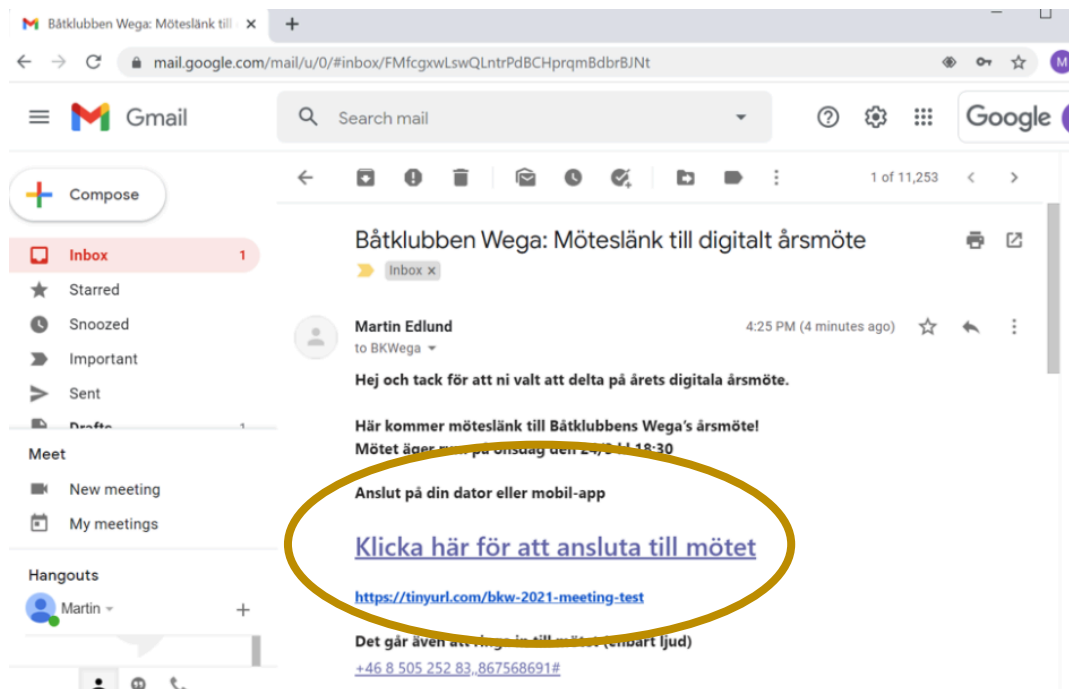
Båtklubben Wega: Möteslänk till ×

mail.google.com/mail/u/0/#inbox/FMfcgxwLswQLntrPdBCHprqmBdbrBJNt

Gmail

Search mail

Google

Compose

Inbox 1

Starred

Snoozed

Important

Sent

Drafts 1

Meet

New meeting

My meetings

Hangouts

Martin

1 of 11,253

Båtklubben Wega: Möteslänk till digitalt årsmöte

Inbox ×

Martin Edlund

to BKWega

4:25 PM (4 minutes ago)

Hej och tack för att ni valt att delta på årets digitala årsmöte.

Här kommer möteslänk till Båtklubbens Wega's årsmöte!
Mötet äger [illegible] på onsdag den 24/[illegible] 18:30

Anslut på din dator eller mobil-app

Klicka här för att ansluta till mötet

https://tinyurl.com/bkw-2021-meeting-test

Det går även att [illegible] in till mötet (enbart ljud)
+46 8 505 252 83,,867568691#